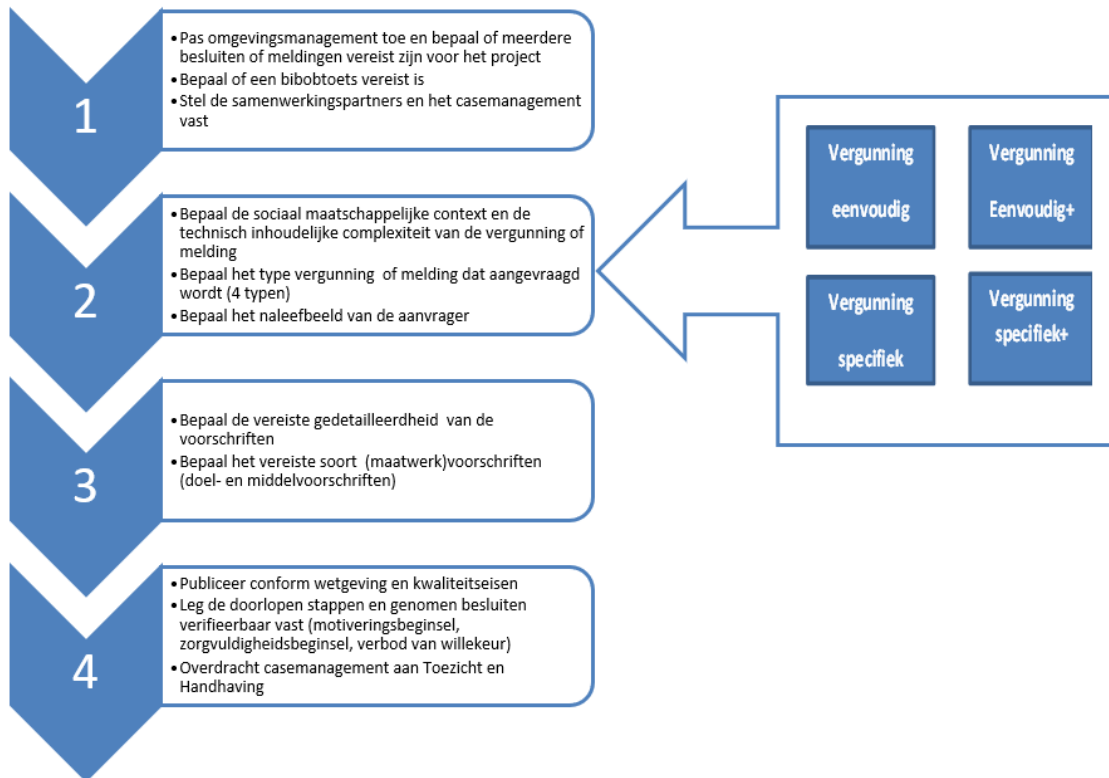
1

• Pas omgevingsmanagement toe en bepaal of meerdere besluiten of meldingen vereist zijn voor het project
• Bepaal of een bibobtoets vereist is
• Stel de samenwerkingspartners en het casemanagement vast

2

• Bepaal de sociaal maatschappelijke context en de technisch inhoudelijke complexiteit van de vergunning of melding
• Bepaal het type vergunning of melding dat aangevraagd wordt (4 typen)
• Bepaal het naleefbeeld van de aanvrager

Vergunning eenvoudig

Vergunning Eenvoudig+

Vergunning specifiek

Vergunning specifiek+

3

• Bepaal de vereiste gedetailleerdheid van de voorschriften
• Bepaal het vereiste soort (maatwerk)voorschriften (doel- en middelvoorschriften)

4

• Publiceer conform wetgeving en kwaliteitseisen
• Leg de doorlopen stappen en genomen besluiten verifieerbaar vast (motiveringsbeginsel, zorgvuldigheidsbeginsel, verbod van willekeur)
• Overdracht casemanagement aan Toezicht en Handhaving